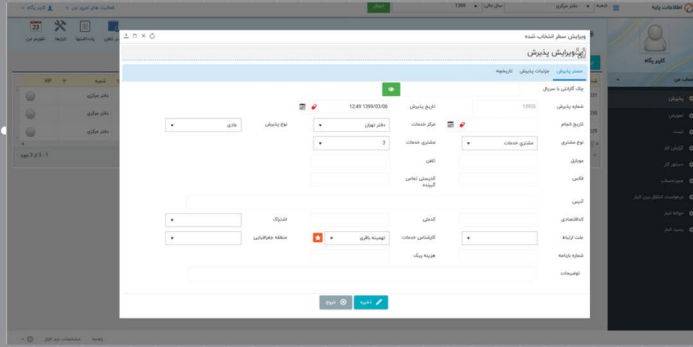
ویرایش سطر انتخاب شده

ویرایش پذیرش

مشخصات | جزئیات پذیرش | تاریخچه

چک گارانتی با سریال

شماره پذیرش 10002 | تاریخ پذیرش 12:49 1399/03/06

تاریخ انجام | مرکز خدمات دفتر تهران | نوع پذیرش عادی

نوع مشتری مشتری خدمات | مشتری خدمات 3

موبایل | تلفن

فکس | کارشناس تماس گیرنده

آدرس

کداقتصادی | کدملی | اشتراک

علت ارتباط | کارشناس خدمات تهمینه باقری | منطقه جغرافیایی

شماره رایانامه | هزینه پیک

توضیحات

ذخیره | خروج

اطلاعات پایه

کاربر پگاه

پذیرش

دفتر مرکزی

1 - 2 از 2 مورد